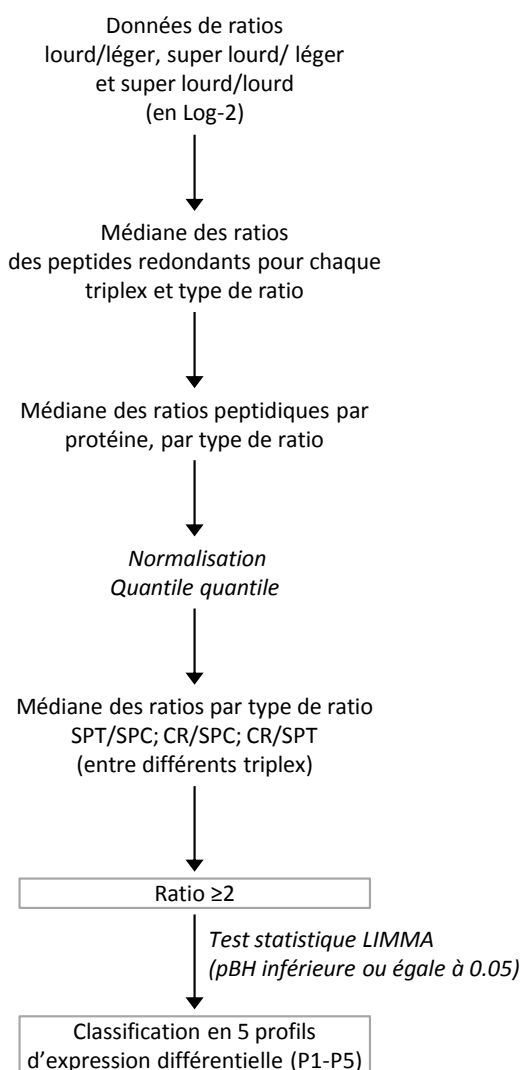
Données de ratios
lourd/léger, super lourd/ léger
et super lourd/lourd
(en Log-2)

Médiane des ratios
des peptides redondants pour chaque
triplex et type de ratio

Médiane des ratios peptidiques par
protéine, par type de ratio

Normalisation
Quantile quantile

Médiane des ratios par type de ratio
SPT/SPC; CR/SPC; CR/SPT
(entre différents triplex)

Ratio ≥2

Test statistique LIMMA
(pBH inférieure ou égale à 0.05)

Classification en 5 profils
d'expression différentielle (P1-P5)